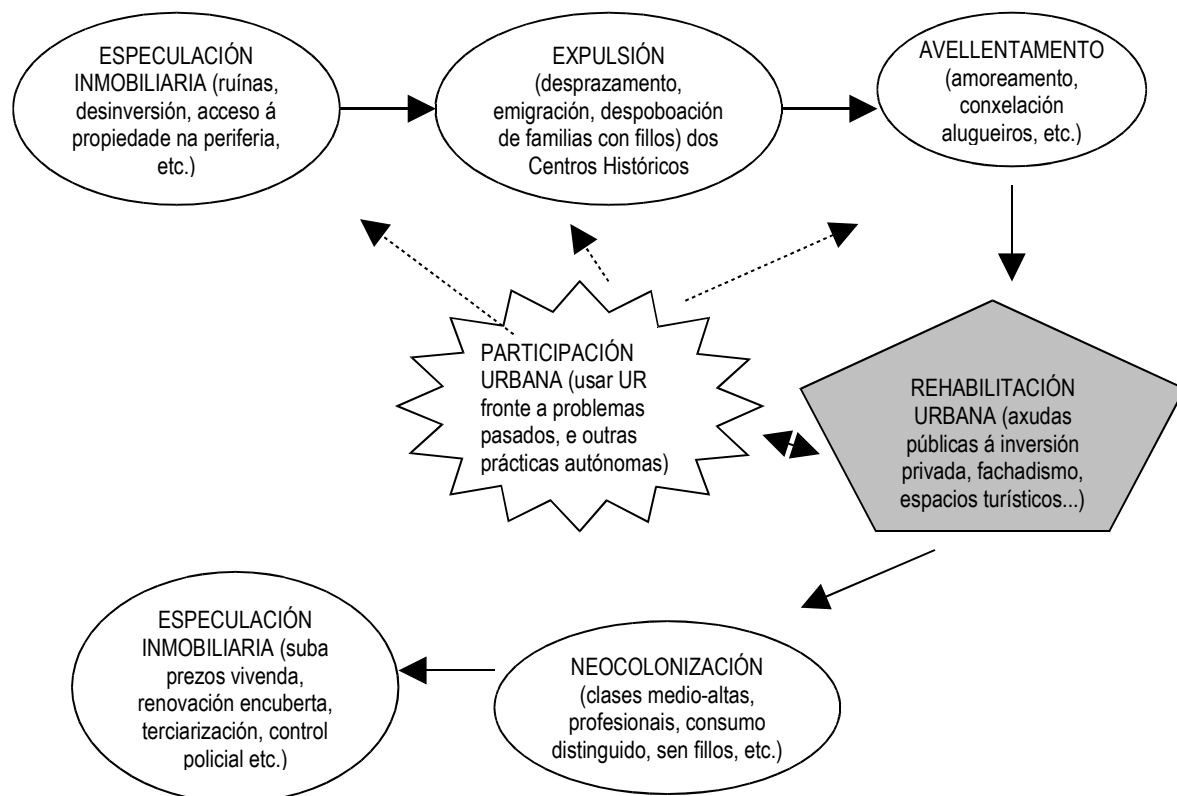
ESPECULACIÓN INMOBILIARIA (ruínas, desinversión, acceso á propiedade na periferia, etc.)

EXPULSIÓN (desprazamento, emigración, despoboación de familias con fillos) dos Centros Históricos

AVELLENTAMENTO (amoreamento, conxelación alugueiros, etc.)

PARTICIPACIÓN URBANA (usar UR fronte a problemas pasados, e outras prácticas autónomas)

REHABILITACIÓN URBANA (axudas públicas á inversión privada, fachadismo, espacios turísticos...)

ESPECULACIÓN INMOBILIARIA (suba prezos vivenda, renovación encuberta, terciarización, control policial etc.)

NEOCOLONIZACIÓN (clases medio-altas, profesionais, consumo distinguido, sen fillos, etc.)